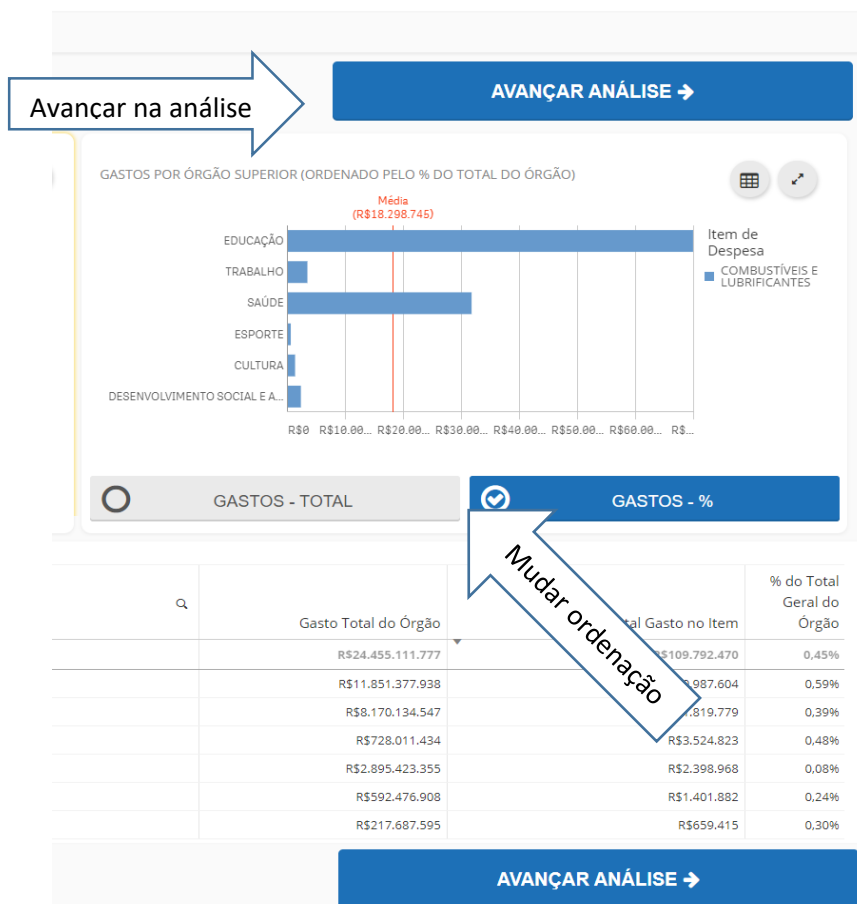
Avançar na análise

AVANÇAR ANÁLISE ➔

GASTOS POR ÓRGÃO SUPERIOR (ORDENADO PELO % DO TOTAL DO ÓRGÃO)

Média (R$18.298.745)

EDUCAÇÃO
TRABALHO
SAÚDE
ESPORTE
CULTURA
DESENVOLVIMENTO SOCIAL E A...

R$0 R$10.00... R$20.00... R$30.00... R$40.00... R$50.00... R$60.00... R$...

Item de Despesa
COMBUSTÍVEIS E LUBRIFICANTES

GASTOS - TOTAL

GASTOS - %

Mudar ordenação

| | Gasto Total do Órgão | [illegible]tal Gasto no Item | % do Total Geral do Órgão |
|---|---|---|---|
| | R$24.455.111.777 | R$109.792.470 | 0,45% |
| | R$11.851.377.938 | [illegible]987.604 | 0,59% |
| | R$8.170.134.547 | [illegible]819.779 | 0,39% |
| | R$728.011.434 | R$3.524.823 | 0,48% |
| | R$2.895.423.355 | R$2.398.968 | 0,08% |
| | R$592.476.908 | R$1.401.882 | 0,24% |
| | R$217.687.595 | R$659.415 | 0,30% |

AVANÇAR ANÁLISE ➔